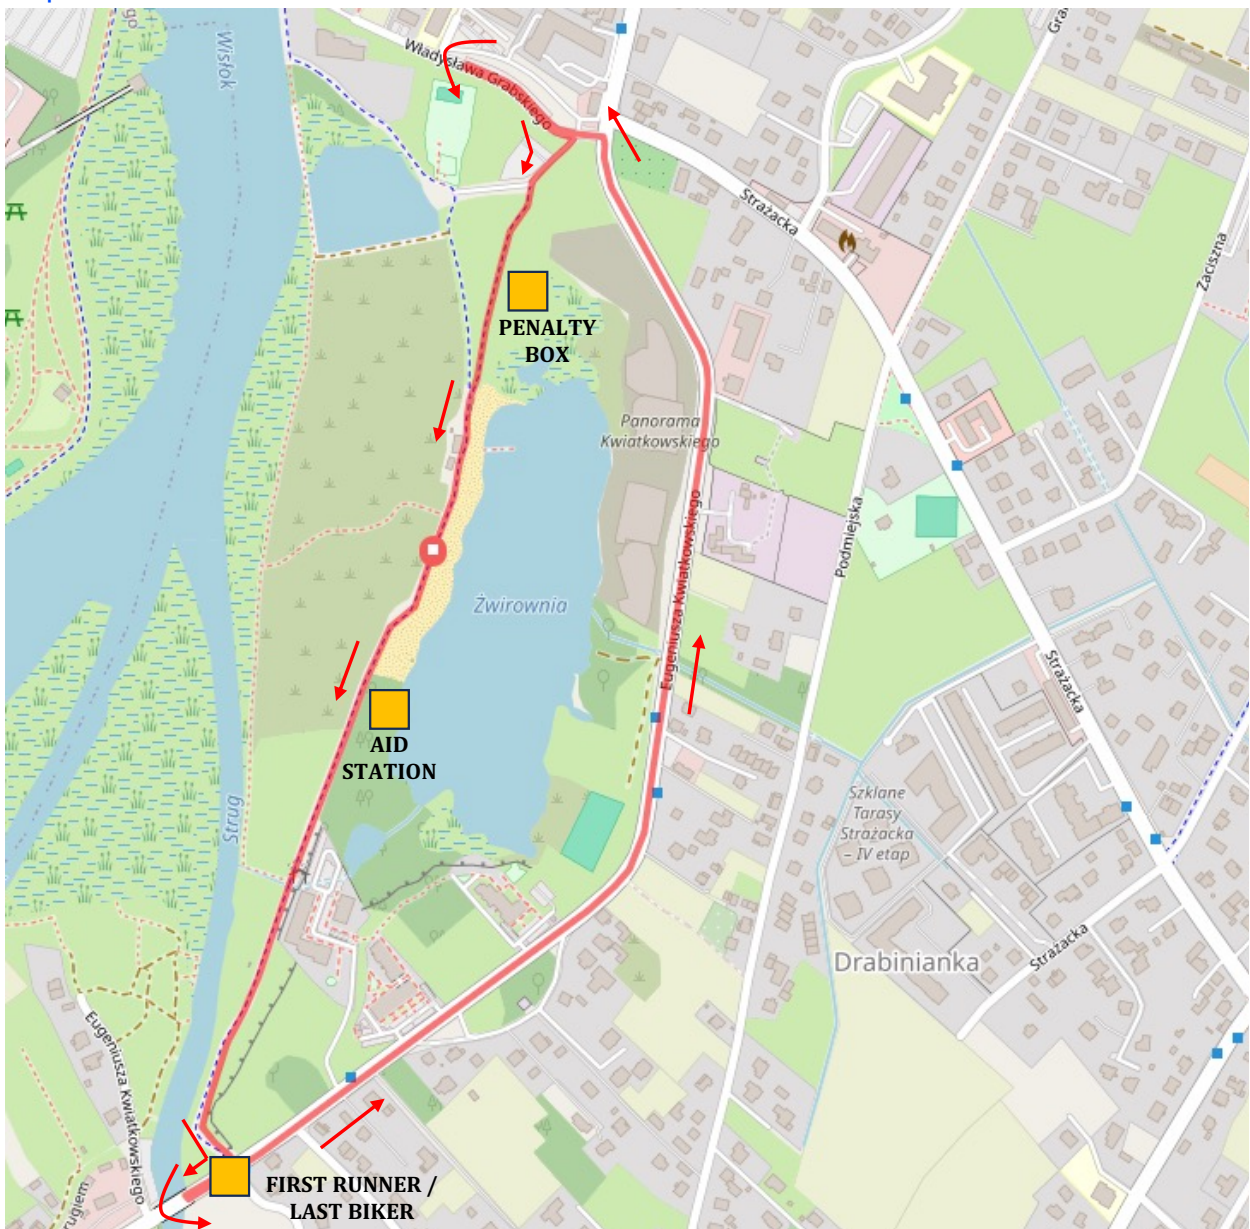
Wisłok

Władysława Grabskiego

Strażacka

Gra

Zaciszna

PENALTY BOX

Panorama Kwiatkowskiego

Eugeniusza Kwiatkowskiego

Podmiejska

Żwirownia

AID STATION

Strug

Strażacka

Szklane Tarasy Strażacka – IV etap

Drabinianka

Strażacka

Eugeniusza Kwiatkowskiego

rugiem

FIRST RUNNER / LAST BIKER